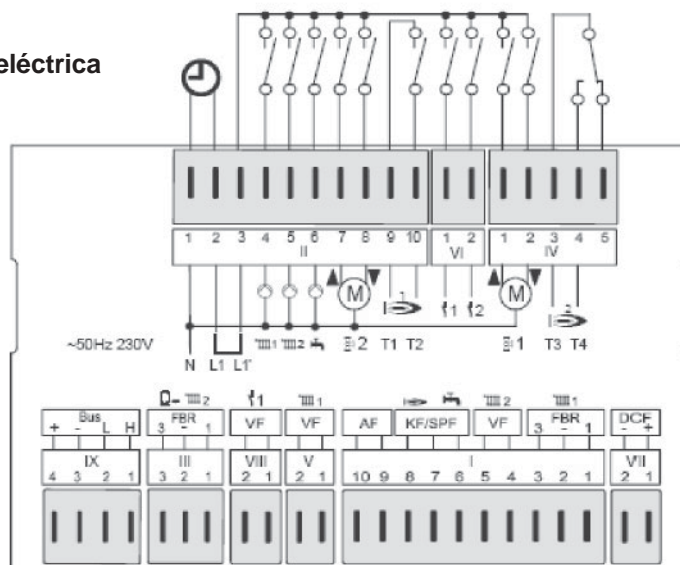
eléctrica

1 2 3 4 5 6 7 8 9 10
II

1 2
VI

1 2 3 4 5
IV

M

M

~50Hz 230V

N L1 L1'

T1 T2

T3 T4

2

1

Bus
+ - L H

IX
4 3 2 1

FBR
3 - 1

III
3 2 1

VF

VIII
2 1

VF

V
2 1

AF

KF/SPF

VF

FBR
3 - 1

I
10 9 8 7 6 5 4 3 2 1

DCF
- +

VII
2 1